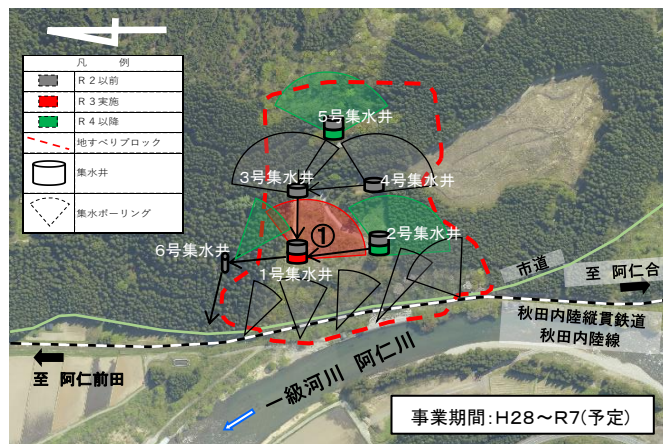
| 凡例 | |
|---|---|
| | R２以前 |
| | R３実施 |
| | R４以降 |
| | 地すべりブロック |
| | 集水井 |
| | 集水ボーリング |

5号集水井

3号集水井

4号集水井

①

2号集水井

6号集水井

1号集水井

市道

至 阿仁合

秋田内陸縦貫鉄道 秋田内陸線

至 阿仁前田

一級河川 阿仁川

事業期間:H28～R7(予定)